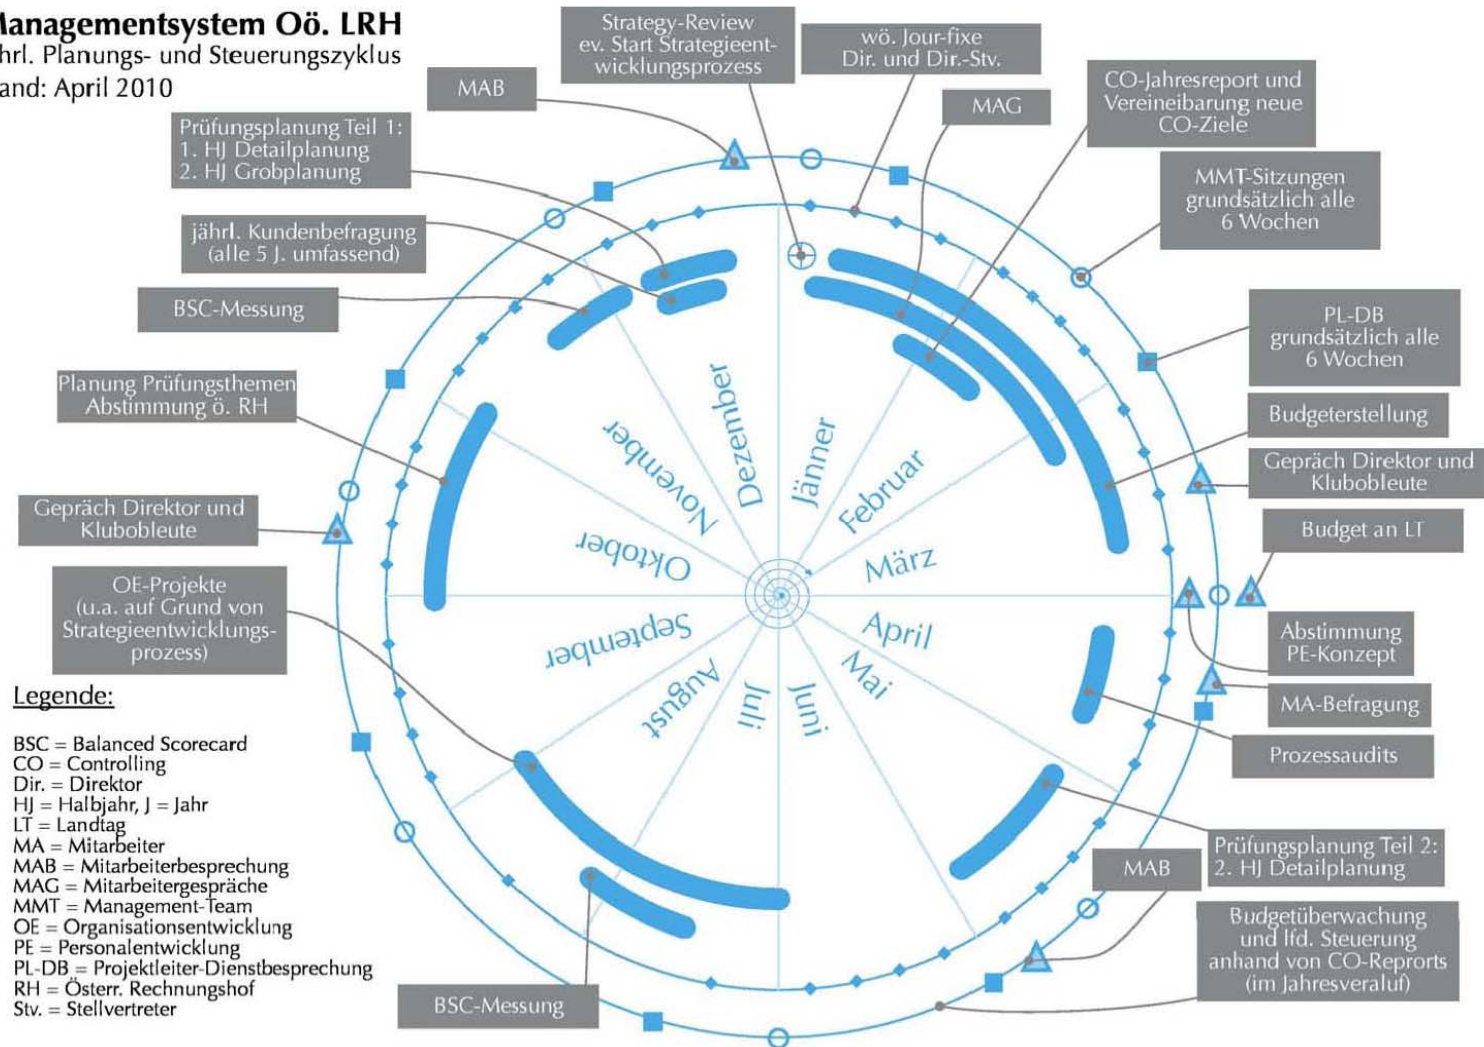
Managementsystem Oö. LRH
hrl. Planungs- und Steuerungszyklus
and: April 2010

Strategy-Review ev. Start Strategieentwicklungsprozess

wö. Jour-fixe Dir. und Dir.-Stv.

MAB

MAG

CO-Jahresreport und Vereineibarung neue CO-Ziele

Prüfungsplanung Teil 1: 1. HJ Detailplanung 2. HJ Grobplanung

MMT-Sitzungen grundsätzlich alle 6 Wochen

jährl. Kundenbefragung (alle 5 J. umfassend)

BSC-Messung

PL-DB grundsätzlich alle 6 Wochen

Planung Prüfungsthemen Abstimmung ö. RH

Budgeterstellung

Geprách Direktor und Klubobleute

Geprách Direktor und Klubobleute

Budget an LT

OE-Projekte (u.a. auf Grund von Strategieentwicklungsprozess)

Abstimmung PE-Konzept

MA-Befragung

Prozessaudits

Dezember
Jänner
Februar
März
April
Mai
Juni
Juli
August
September
Oktober
November

Legende:

BSC = Balanced Scorecard
CO = Controlling
Dir. = Direktor
HJ = Halbjahr, J = Jahr
LT = Landtag
MA = Mitarbeiter
MAB = Mitarbeiterbesprechung
MAG = Mitarbeitergespräche
MMT = Management-Team
OE = Organisationsentwicklung
PE = Personalentwicklung
PL-DB = Projektleiter-Dienstbesprechung
RH = Österr. Rechnungshof
Stv. = Stellvertreter

Prüfungsplanung Teil 2: 2. HJ Detailplanung

MAB

Budgetüberwachung und lfd. Steuerung anhand von CO-Reprorts (im Jahresveraluf)

BSC-Messung